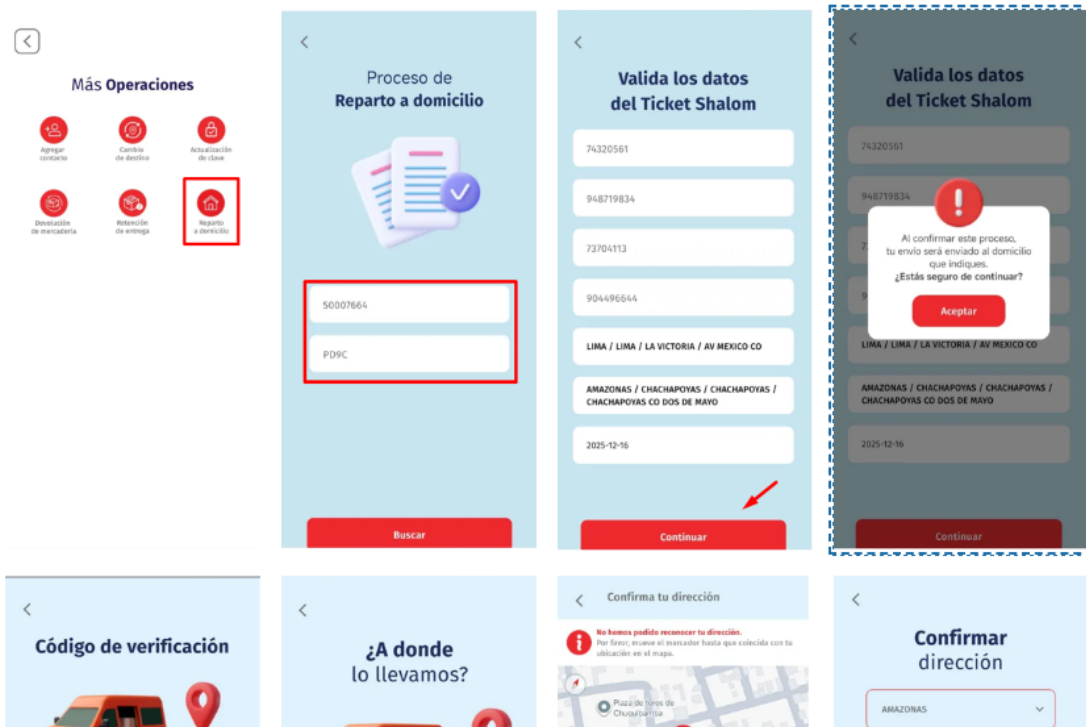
Más Operaciones

Agregar contacto

Cambio de destino

Actualización de clave

Devolución de mercadería

Retención de entrega

Reparto a domicilio

Proceso de
Reparto a domicilio

50007664

PD9C

Buscar

Valida los datos
del Ticket Shalom

74320561

948719834

73704113

904496644

LIMA / LIMA / LA VICTORIA / AV MEXICO CO

AMAZONAS / CHACHAPOYAS / CHACHAPOYAS / CHACHAPOYAS CO DOS DE MAYO

2025-12-16

Continuar

Valida los datos
del Ticket Shalom

74320561

948719834

Al confirmar este proceso, tu envío será enviado al domicilio que indiques.
¿Estás seguro de continuar?

Aceptar

LIMA / LIMA / LA VICTORIA / AV MEXICO CO

AMAZONAS / CHACHAPOYAS / CHACHAPOYAS / CHACHAPOYAS CO DOS DE MAYO

2025-12-16

Continuar

Código de verificación

¿A donde
lo llevamos?

Confirma tu dirección

No hemos podido reconocer tu dirección.
Por favor, mueve el marcador hasta que coincida con tu ubicación en el mapa.

Plaza de toros de Chuquibamba

Confirmar
dirección

AMAZONAS